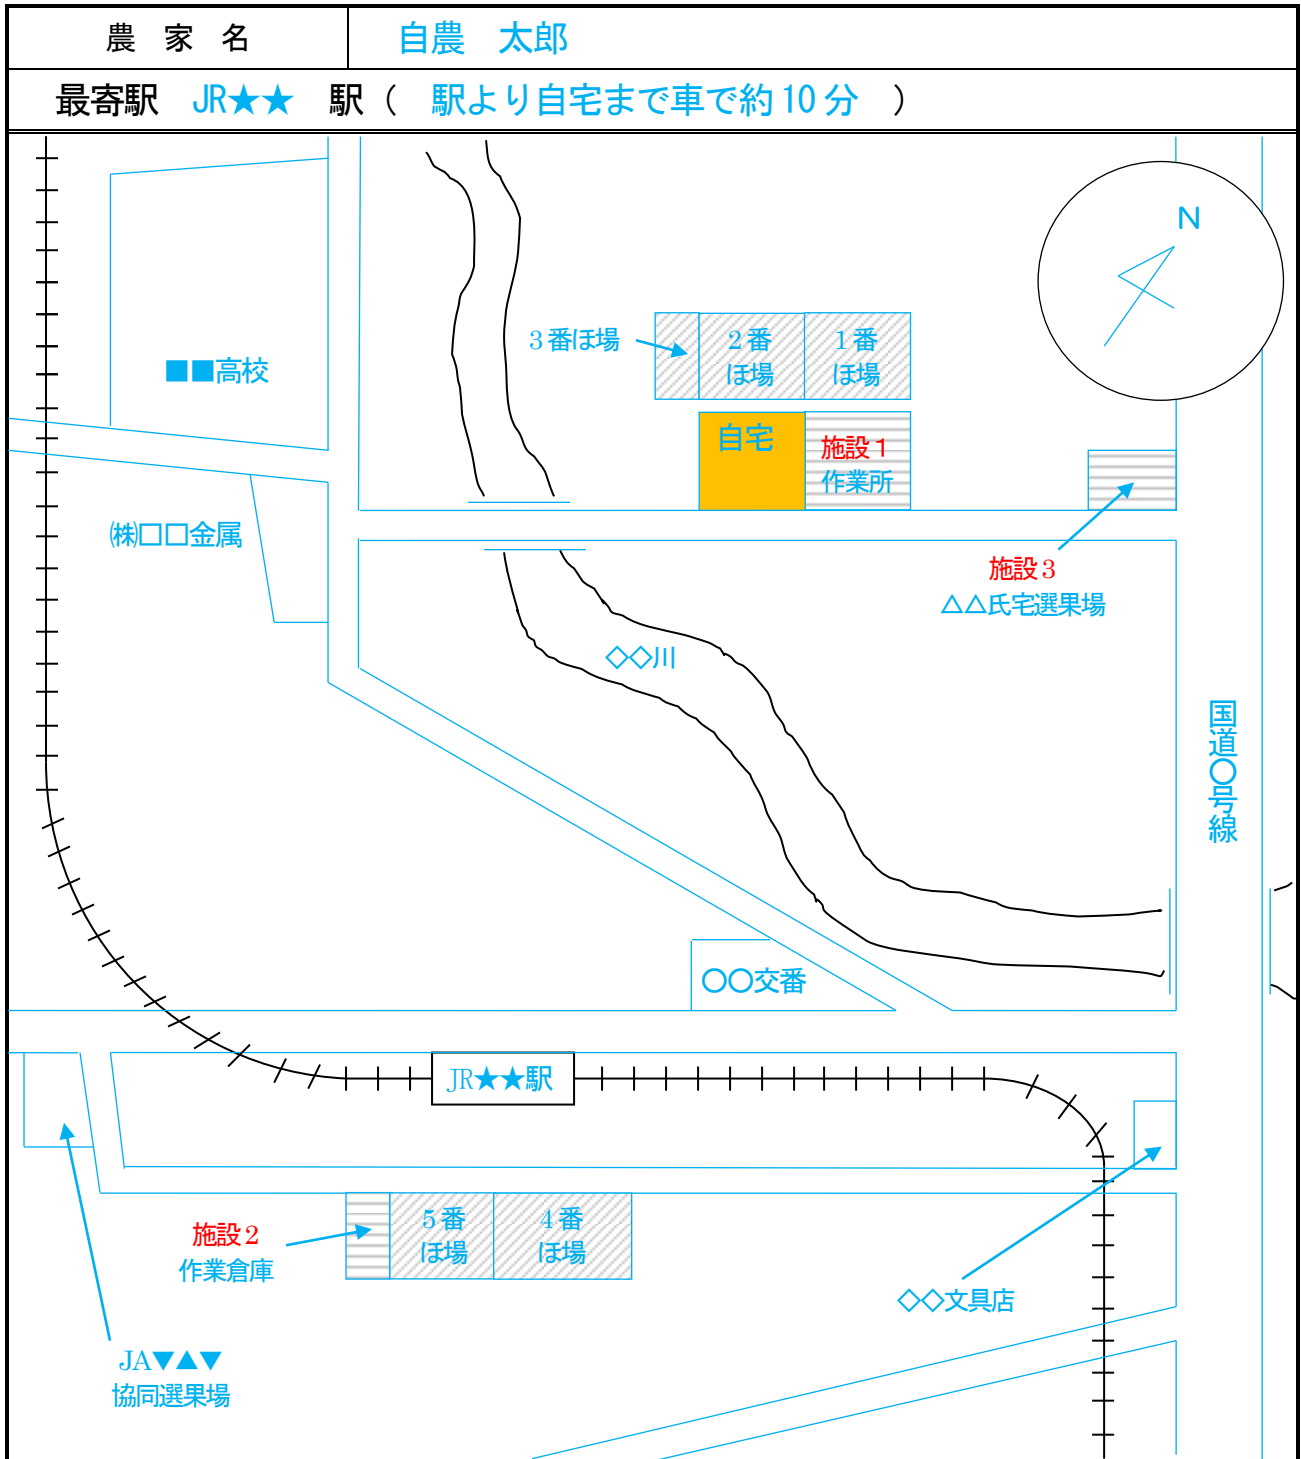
| 農 家 名 | 自農 太郎 |
|---|---|

最寄駅 JR★★ 駅（ 駅より自宅まで車で約 10 分 ）

N

■■高校

3 番ほ場

2 番
ほ場

1 番
ほ場

自宅

施設 1
作業所

㈱□□金属

施設 3
△△氏宅選果場

◇◇川

国道〇号線

〇〇交番

JR★★駅

施設 2
作業倉庫

5 番
ほ場

4 番
ほ場

◇◇文具店

JA▼▲▼
協同選果場